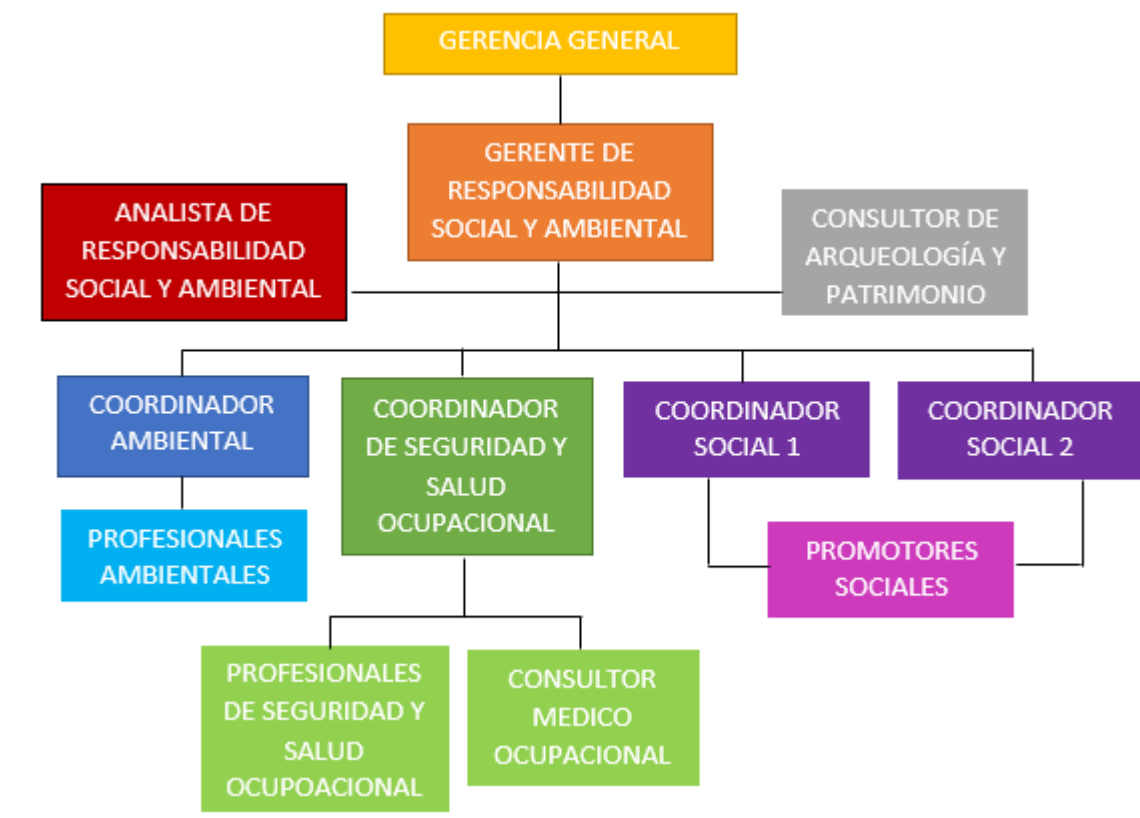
GERENCIA GENERAL

GERENTE DE RESPONSABILIDAD SOCIAL Y AMBIENTAL

ANALISTA DE RESPONSABILIDAD SOCIAL Y AMBIENTAL

CONSULTOR DE ARQUEOLOGÍA Y PATRIMONIO

COORDINADOR AMBIENTAL

COORDINADOR DE SEGURIDAD Y SALUD OCUPACIONAL

COORDINADOR SOCIAL 1

COORDINADOR SOCIAL 2

PROFESIONALES AMBIENTALES

PROMOTORES SOCIALES

PROFESIONALES DE SEGURIDAD Y SALUD OCUPOACIONAL

CONSULTOR MEDICO OCUPACIONAL